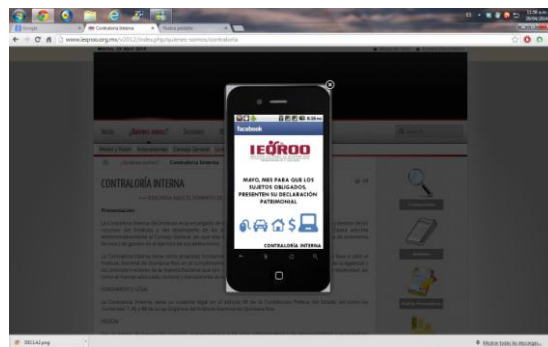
Contraloría Interna
Nueva pestaña
www.ieqroo.org.mx/v2012/index.php/quienes-somos/contraloria

Inicio
¿Quiénes somos?
CONTRALORÍA INTERNA

facebook
IEQROO
MAYO, MES PARA QUE LOS SUJETOS OBLIGADOS, PRESENTEN SU DECLARACIÓN PATRIMONIAL
CONTRALORÍA INTERNA

Presentación

Mostrar todas las descargas...